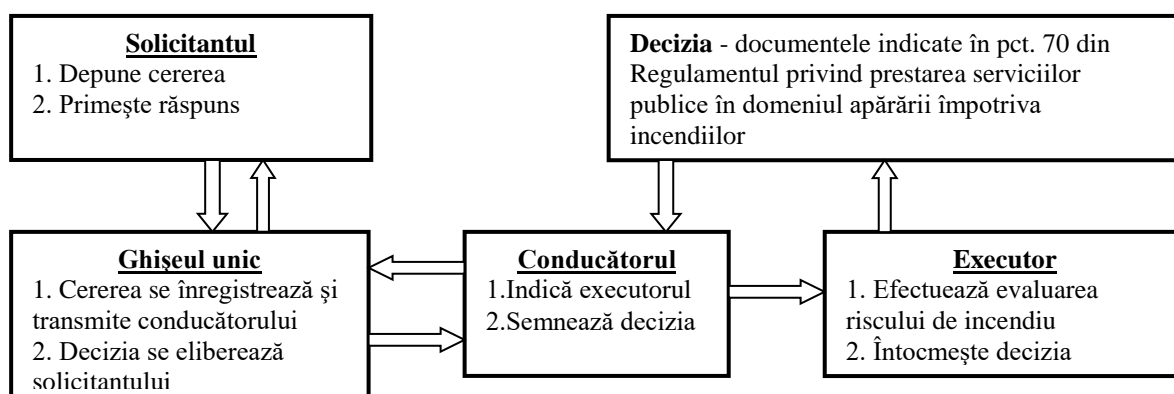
**Solicitantul**
1. Depune cererea
2. Primeşte răspuns

**Decizia** - documentele indicate în pct. 70 din Regulamentul privind prestarea serviciilor publice în domeniul apărării împotriva incendiilor

**Ghişeul unic**
1. Cererea se înregistrează şi transmite conducătorului
2. Decizia se eliberează solicitantului

**Conducătorul**
1.Indică executorul
2.Semnează decizia

**Executor**
1. Efectuează evaluarea riscului de incendiu
2. Întocmeşte decizia